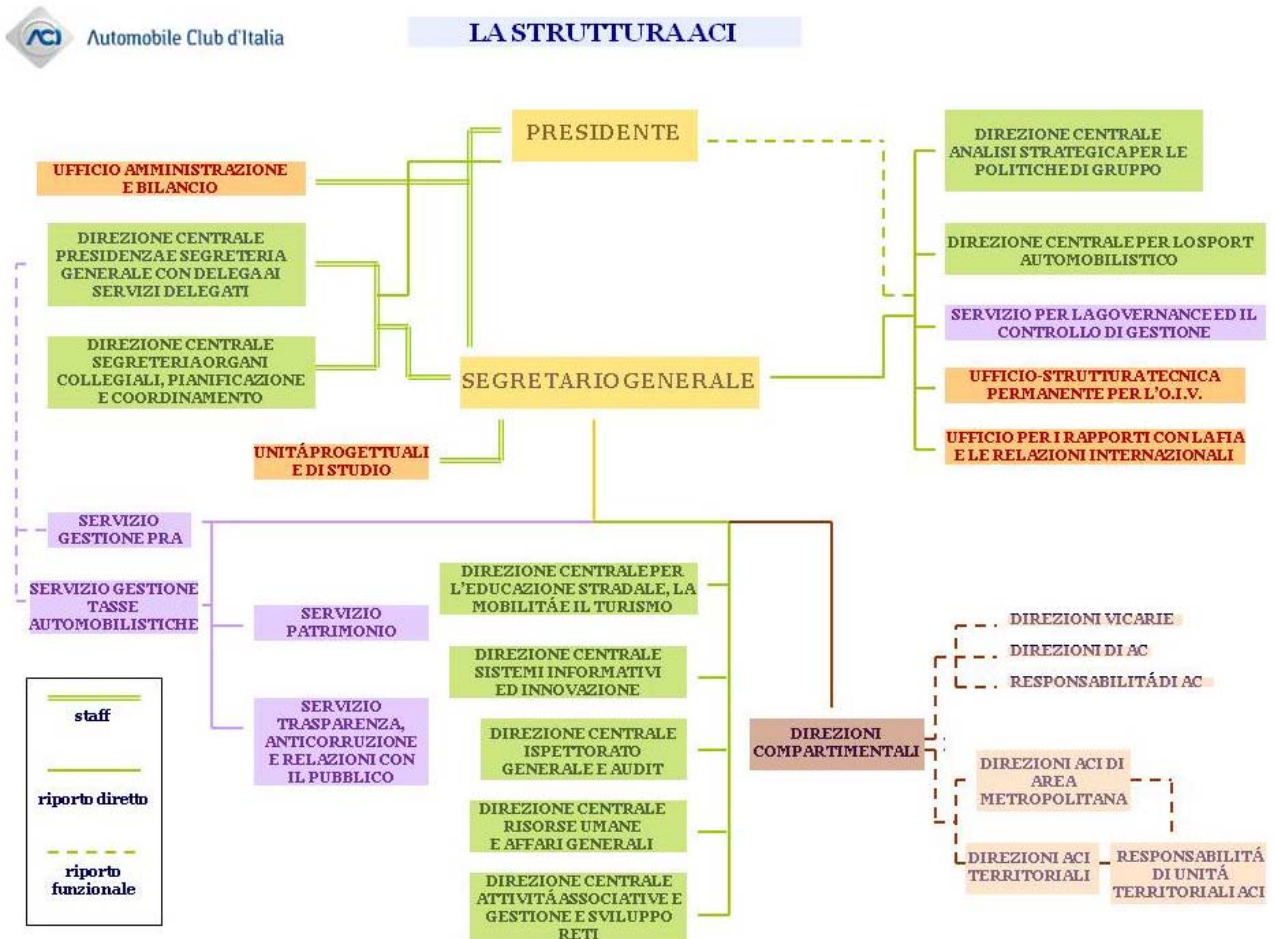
Automobile Club d'Italia

LA STRUTTURA ACI

PRESIDENTE

UFFICIO AMMINISTRAZIONE E BILANCIO

DIREZIONE CENTRALE PRESIDENZA E SEGRETERIA GENERALE CON DELEGA AI SERVIZI DELEGATI

DIREZIONE CENTRALE SEGRETERIA ORGANI COLLEGIALI, PIANIFICAZIONE E COORDINAMENTO

SEGRETARIO GENERALE

UNITÁ PROGETTUALI E DI STUDIO

DIREZIONE CENTRALE ANALISI STRATEGICA PER LE POLITICHE DI GRUPPO

DIREZIONE CENTRALE PER LO SPORT AUTOMOBILISTICO

SERVIZIO PER LA GOVERNANCE ED IL CONTROLLO DI GESTIONE

UFFICIO-STRUTTURA TECNICA PERMANENTE PER L'O.I.V.

UFFICIO PER I RAPPORTI CON LA FIA E LE RELAZIONI INTERNAZIONALI

SERVIZIO GESTIONE PRA

SERVIZIO GESTIONE TASSE AUTOMOBILISTICHE

SERVIZIO PATRIMONIO

SERVIZIO TRASPARENZA, ANTICORRUZIONE E RELAZIONI CON IL PUBBLICO

DIREZIONE CENTRALE PER L'EDUCAZIONE STRADALE, LA MOBILITÁ E IL TURISMO

DIREZIONE CENTRALE SISTEMI INFORMATIVI ED INNOVAZIONE

DIREZIONE CENTRALE ISPETTORATO GENERALE E AUDIT

DIREZIONE CENTRALE RISORSE UMANE E AFFARI GENERALI

DIREZIONE CENTRALE ATTIVITÁ ASSOCIATIVE E GESTIONE E SVILUPPO RETI

DIREZIONI COMPARTIMENTALI

DIREZIONI VICARIE

DIREZIONI DI AC

RESPONSABILITÁ DI AC

DIREZIONI ACI DI AREA METROPOLITANA

DIREZIONI ACI TERRITORIALI

RESPONSABILITÁ DI UNITÁ TERRITORIALI ACI

staff

riporto diretto

riporto funzionale